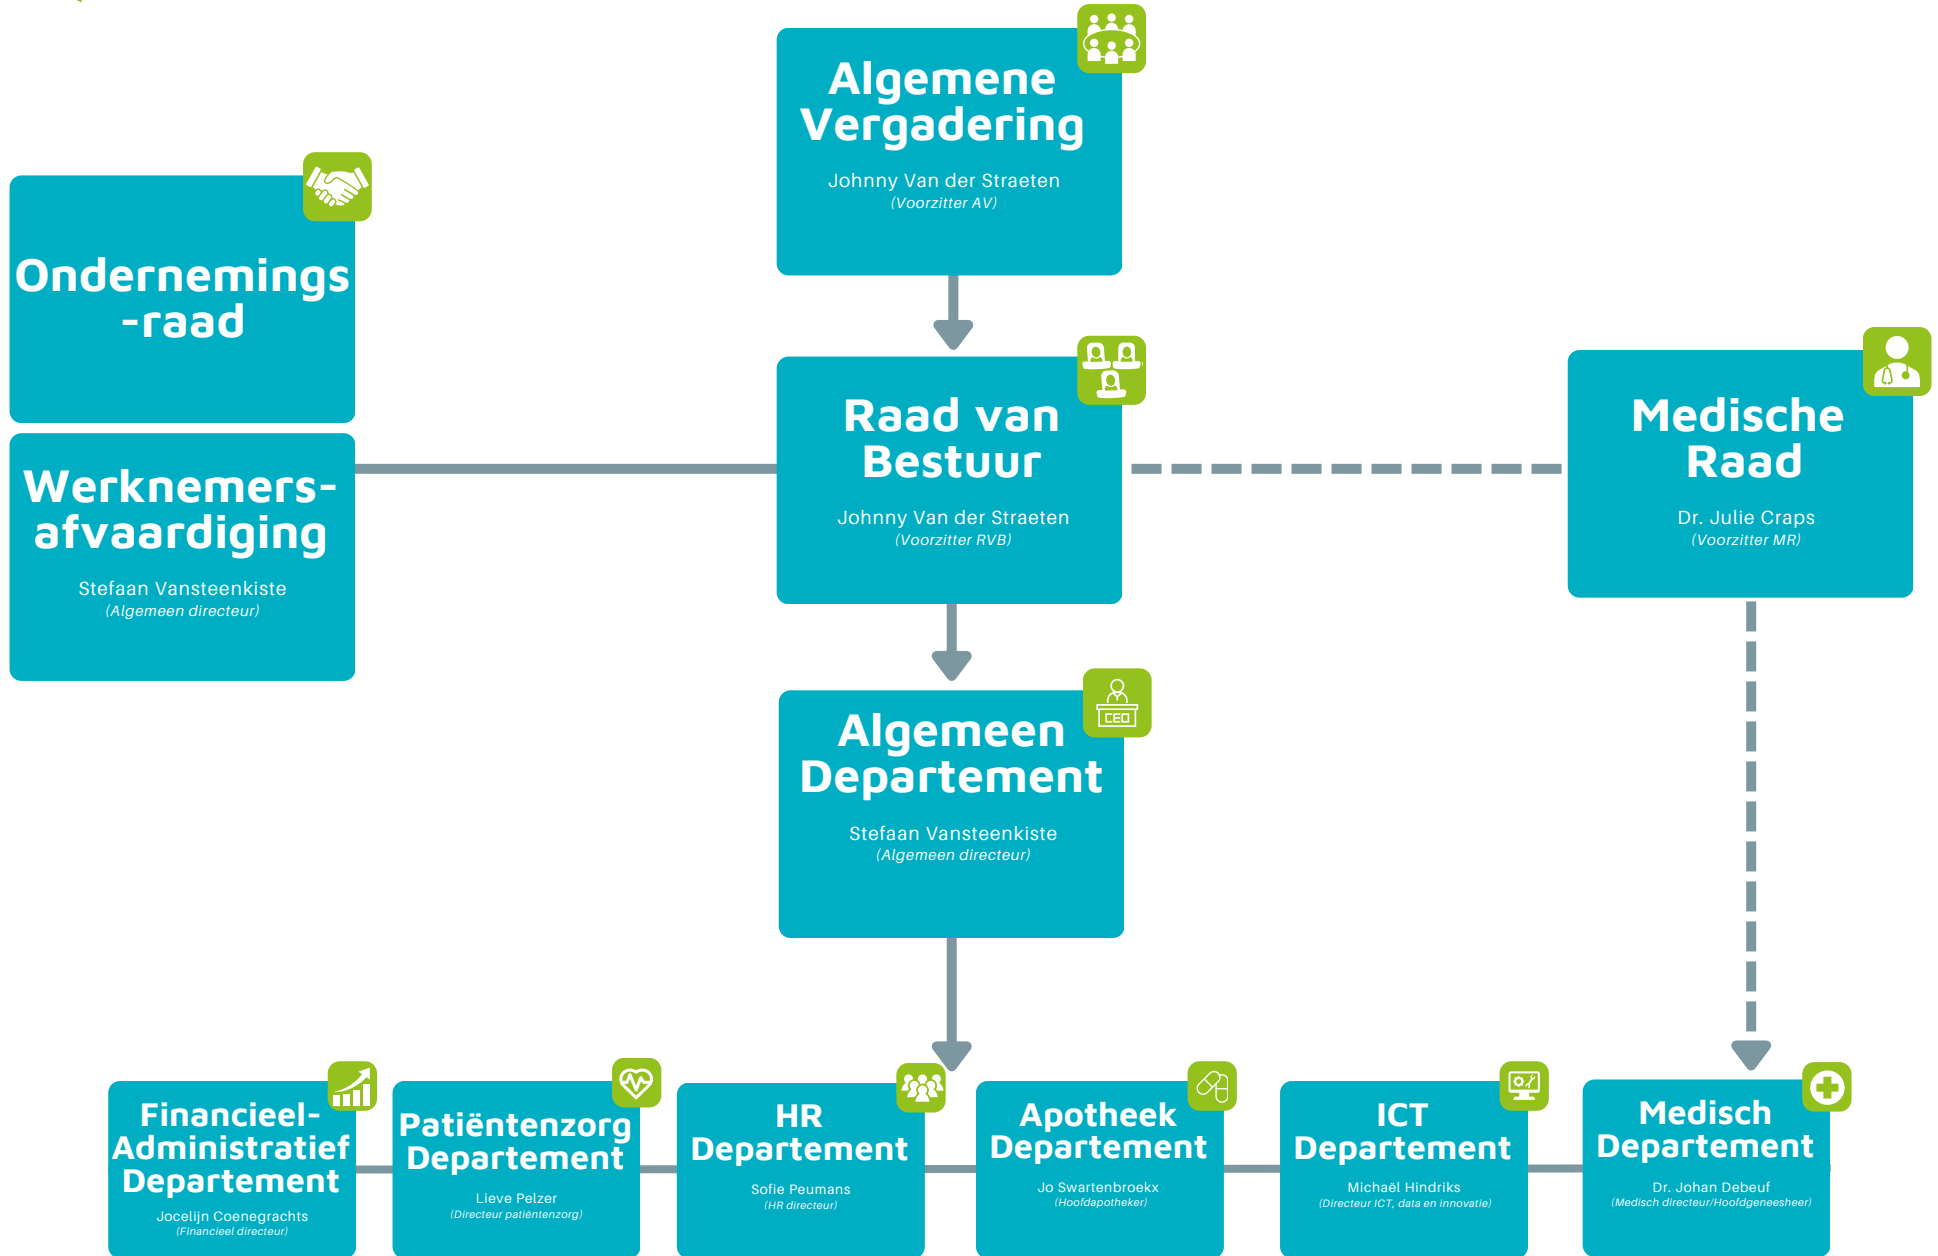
Algemene Vergadering
Johnny Van der Straeten
(Voorzitter AV)

Ondernemings -raad

Werknemers-afvaardiging
Stefaan Vansteenkiste
(Algemeen directeur)

Raad van Bestuur
Johnny Van der Straeten
(Voorzitter RVB)

Medische Raad
Dr. Julie Craps
(Voorzitter MR)

CEO

Algemeen Departement
Stefaan Vansteenkiste
(Algemeen directeur)

Financieel-Administratief Departement
Jocelijn Coenegrachts
(Financieel directeur)

Patiëntenzorg Departement
Lieve Pelzer
(Directeur patiëntenzorg)

HR Departement
Sofie Peumans
(HR directeur)

Apotheek Departement
Jo Swartenbroekx
(Hoofdapotheker)

ICT Departement
Michaël Hindriks
(Directeur ICT, data en innovatie)

Medisch Departement
Dr. Johan Debeuf
(Medisch directeur/Hoofdgeneesheer)